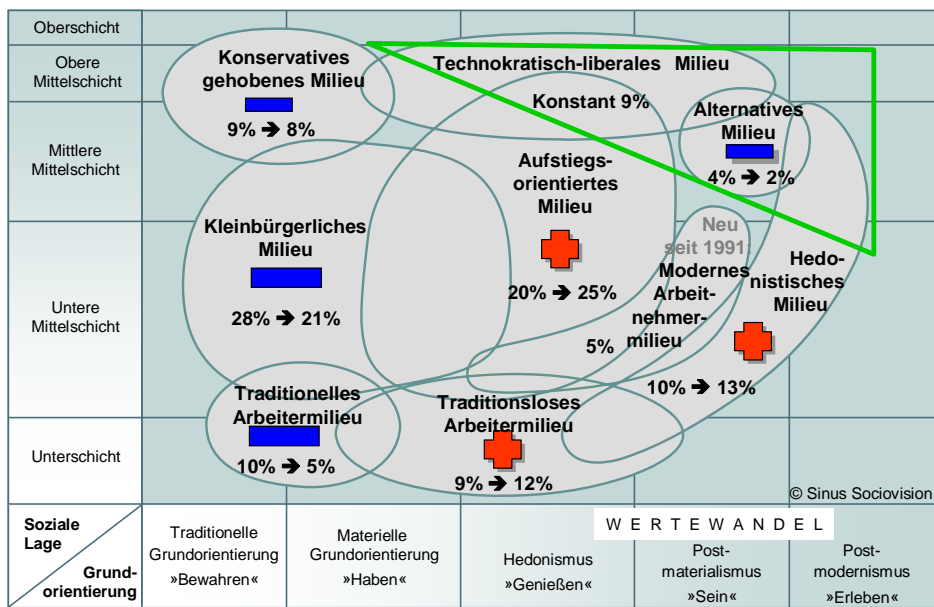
Oberschicht

Obere Mittelschicht

Mittlere Mittelschicht

Untere Mittelschicht

Unterschicht

Konservatives gehobenes Milieu

9% ➔ 8%

Technokratisch-liberales Milieu

Konstant 9%

Alternatives Milieu

4% ➔ 2%

Aufstiegs-orientiertes Milieu

20% ➔ 25%

Kleinbürgerliches Milieu

28% ➔ 21%

Neu seit 1991:

Modernes Arbeitnehmermilieu

5%

Hedonistisches Milieu

10% ➔ 13%

Traditionelles Arbeitermilieu

10% ➔ 5%

Traditionsloses Arbeitermilieu

9% ➔ 12%

© Sinus Sociovision

Soziale Lage

Grundorientierung

Traditionelle Grundorientierung »Bewahren«

Materielle Grundorientierung »Haben«

WERTEWANDEL

Hedonismus »Genießen«

Postmaterialismus »Sein«

Postmodernismus »Erleben«